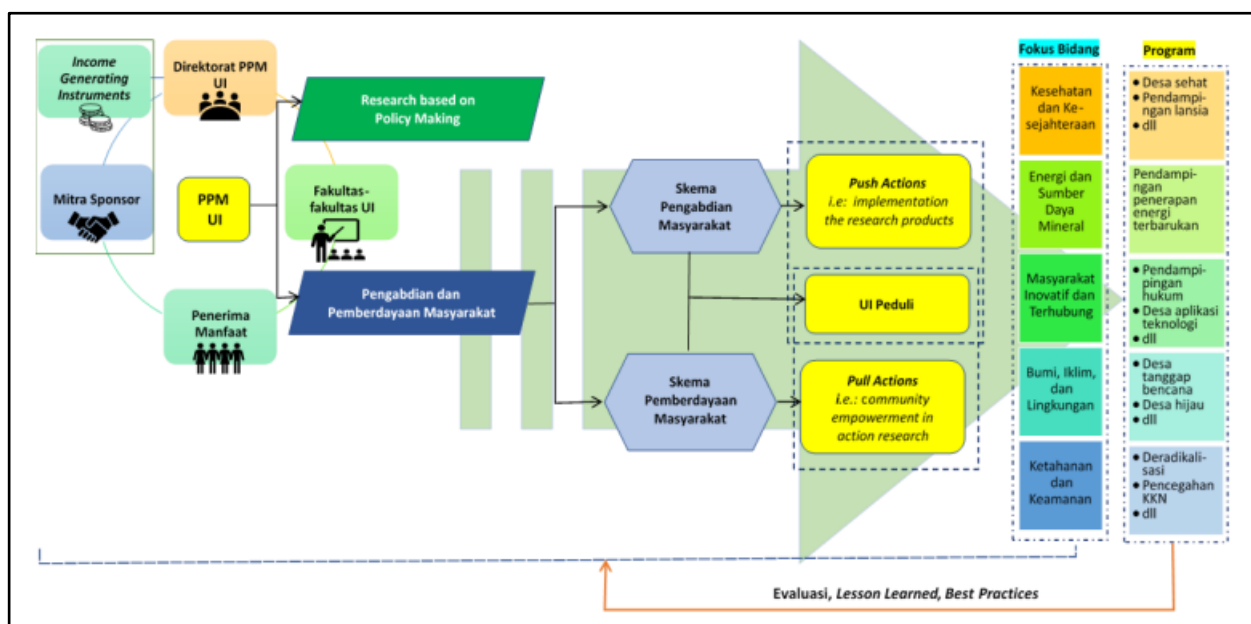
Income Generating Instruments

Direktorat PPM UI

Mitra Sponsor

PPM UI

Fakultas-fakultas UI

Penerima Manfaat

Research based on Policy Making

Pengabdian dan Pemberdayaan Masyarakat

Skema Pengabdian Masyarakat

Skema Pemberdayaan Masyarakat

Push Actions
i.e: implementation the research products

UI Peduli

Pull Actions
i.e.: community empowerment in action research

Fokus Bidang

Kesehatan dan Kesejahteraan

Energi dan Sumber Daya Mineral

Masyarakat Inovatif dan Terhubung

Bumi, Iklim, dan Lingkungan

Ketahanan dan Keamanan

Program

• Desa sehat
• Pendampingan lansia
• dll

Pendampingan penerapan energi terbarukan

• Pendampingan hukum
• Desa aplikasi teknologi
• dll

• Desa tanggap bencana
• Desa hijau
• dll

• Deradikalisasi
• Pencegahan KKN
• dll

Evaluasi, Lesson Learned, Best Practices